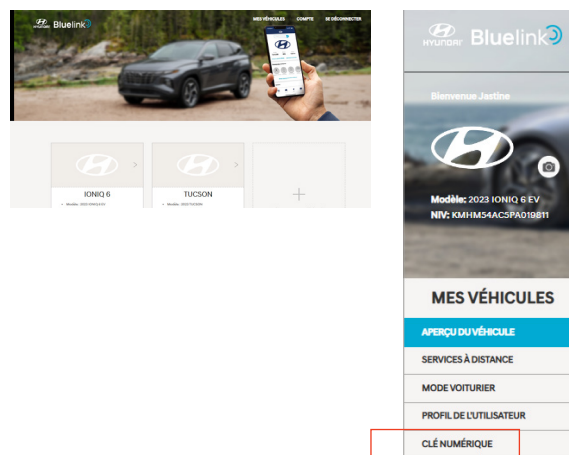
HYUNDAI Bluelink

MES VÉHICULES COMPTE SE DÉCONNECTER

IONIQ 6

Modèle: 2023 IONIQ 6 EV

TUCSON

Modèle: 2022 TUCSON

+

HYUNDAI Bluelink

Bienvenue Jastine

Modèle: 2023 IONIQ 6 EV
NIV: KMHM54AC5PA019811

MES VÉHICULES

APERÇU DU VÉHICULE

SERVICES À DISTANCE

MODE VOITURIER

PROFIL DE L'UTILISATEUR

CLÉ NUMÉRIQUE